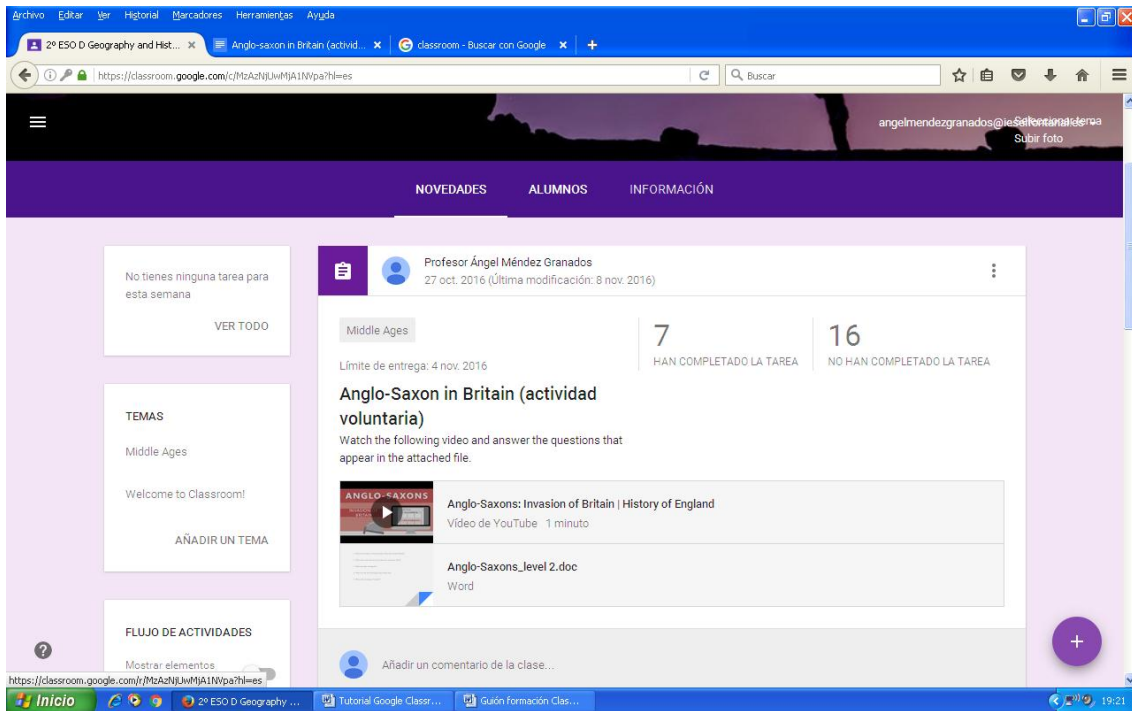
Archivo Editar Ver Historial Marcadores Herramientas Ayuda

2º ESO D Geography and Hist... ×
Anglo-saxon in Britain (activid... ×
classroom - Buscar con Google ×
+

https://classroom.google.com/c/MzAzNjUwMjA1NVpa?hl=es
Buscar

angelmendezgranados@ie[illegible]
Subir foto

NOVEDADES
ALUMNOS
INFORMACIÓN

No tienes ninguna tarea para esta semana

VER TODO

TEMAS

Middle Ages

Welcome to Classroom!

AÑADIR UN TEMA

FLUJO DE ACTIVIDADES

Mostrar elementos

Profesor Ángel Méndez Granados
27 oct. 2016 (Última modificación: 8 nov. 2016)

Middle Ages

Límite de entrega: 4 nov. 2016

7
HAN COMPLETADO LA TAREA

16
NO HAN COMPLETADO LA TAREA

Anglo-Saxon in Britain (actividad voluntaria)

Watch the following video and answer the questions that appear in the attached file.

ANGLO-SAXONS

Anglo-Saxons: Invasion of Britain | History of England
Vídeo de YouTube 1 minuto

Anglo-Saxons_level 2.doc
Word

Añadir un comentario de la clase...

https://classroom.google.com/r/MzAzNjUwMjA1NVpa?hl=es

Inicio
2º ESO D Geography ...
Tutorial Google Classr...
Guión formación Clas...
19:21